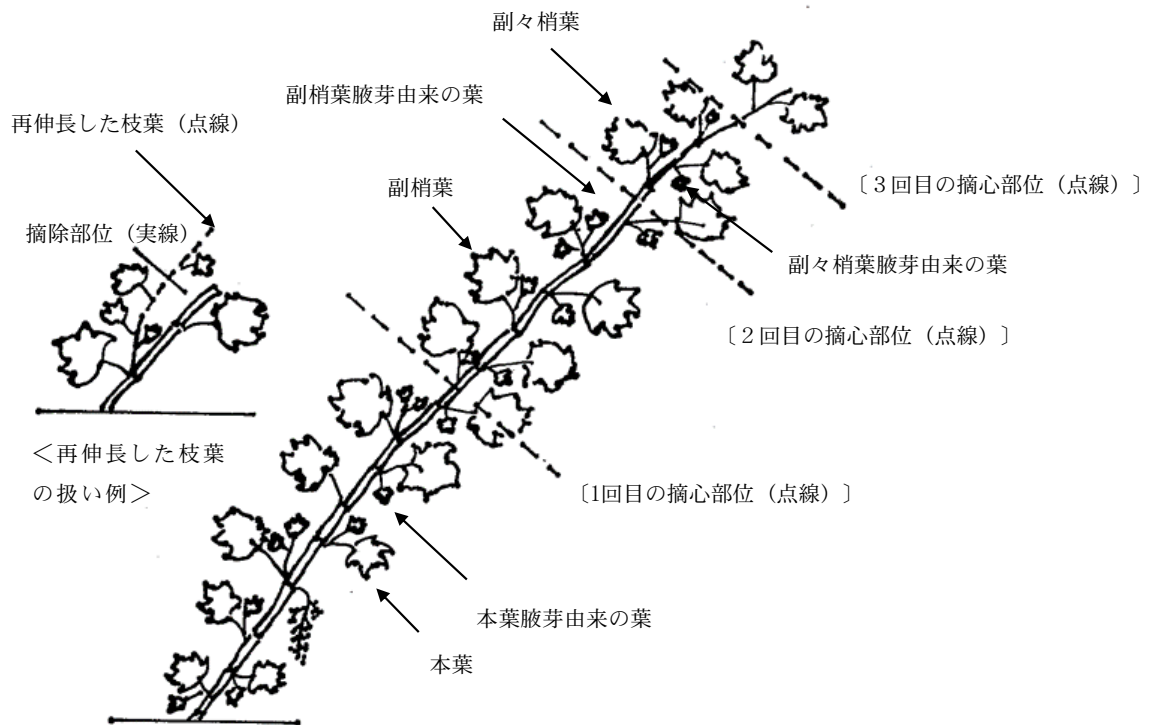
副々梢葉

副梢葉腋芽由来の葉

再伸長した枝葉（点線）

〔３回目の摘心部位（点線）〕

副梢葉

摘除部位（実線）

副々梢葉腋芽由来の葉

〔２回目の摘心部位（点線）〕

＜再伸長した枝葉の扱い例＞

〔1回目の摘心部位（点線）〕

本葉腋芽由来の葉

本葉